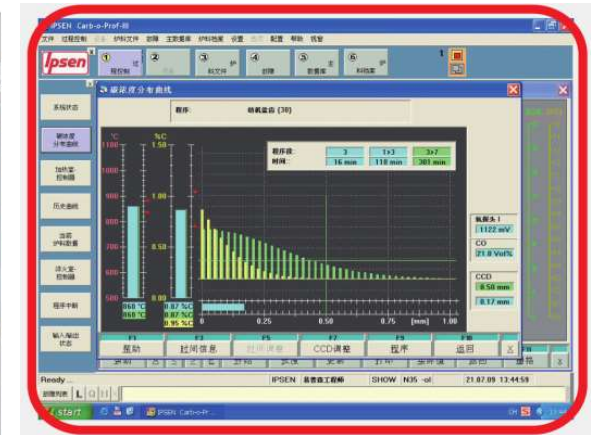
IPSEN Carb-o-Prof-III

文件 过程控制 设备 炉料文件 故障 主数据库 炉料档案 设置 配置 帮助 视窗

Ipsen

① 过程控制
②
③ 炉料文件
④ 故障
⑤ 主数据库
⑥ 炉料档案

1

系统状态
碳浓度分布曲线
加热室控制器
历史曲线
油槽炉料数量
淬火室控制器
程序中断
输入/输出状态

碳浓度分布曲线

程序: 钢 渗碳 (30)

°C
1100
1000
900
800
700
600
500

%C
1.50
1.25
1.00
0.75
0.50
0.25
0.00

程序段: 3 | 1+3 | 3+7
时间: 16 min | 118 min | 301 min

0 0.25 0.50 0.75 [mm] 1.00

860 °C
860 °C
0.87 %C
0.87 %C
0.95 %C

氧探头 I
1122 mV
CO
21.0 Vol%
CCD
0.50 mm
0.17 mm

F1 帮助
F3 打印信息
F5
F7 CCD调整
F9 程序
F10 返回
X

Ready
IPSEN 易普森工程师 SHOW N35 -ol 21.07.09 13:44:59

start IPSEN Carb-o-Pr...